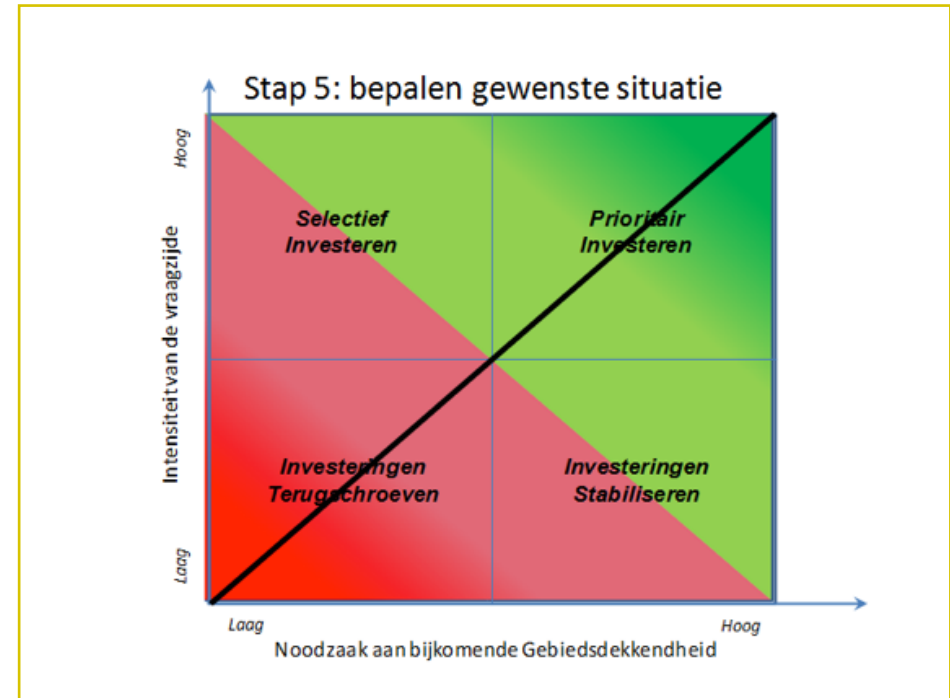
Stap 5: bepalen gewenste situatie

Hoog

Intensiteit van de vraagzijde

Laag

Selectief Investeren

Prioritair Investeren

Investeringen Terugschroeven

Investeringen Stabiliseren

Laag

Hoog

Noodzaak aan bijkomende Gebiedsdekkendheid